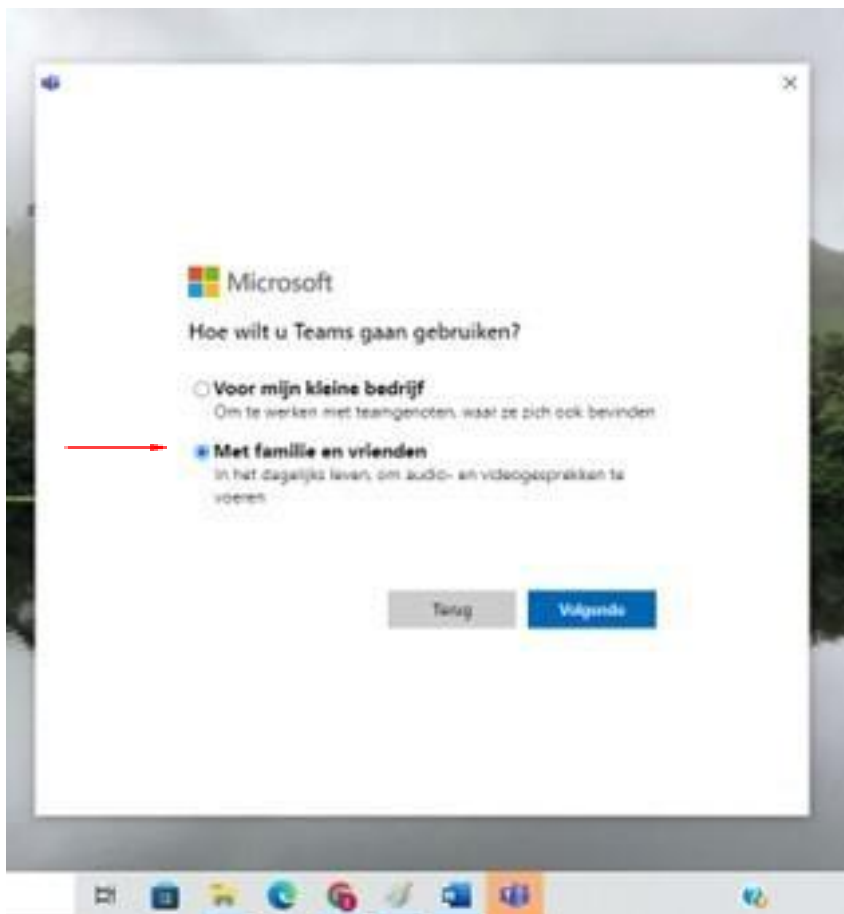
Microsoft

Hoe wilt u Teams gaan gebruiken?

Voor mijn kleine bedrijf
Om te werken met teamgenoten, waar ze zich ook bevinden

Met familie en vrienden
In het dagelijks leven, om audio- en videogesprekken te voeren

Terug

Volgende